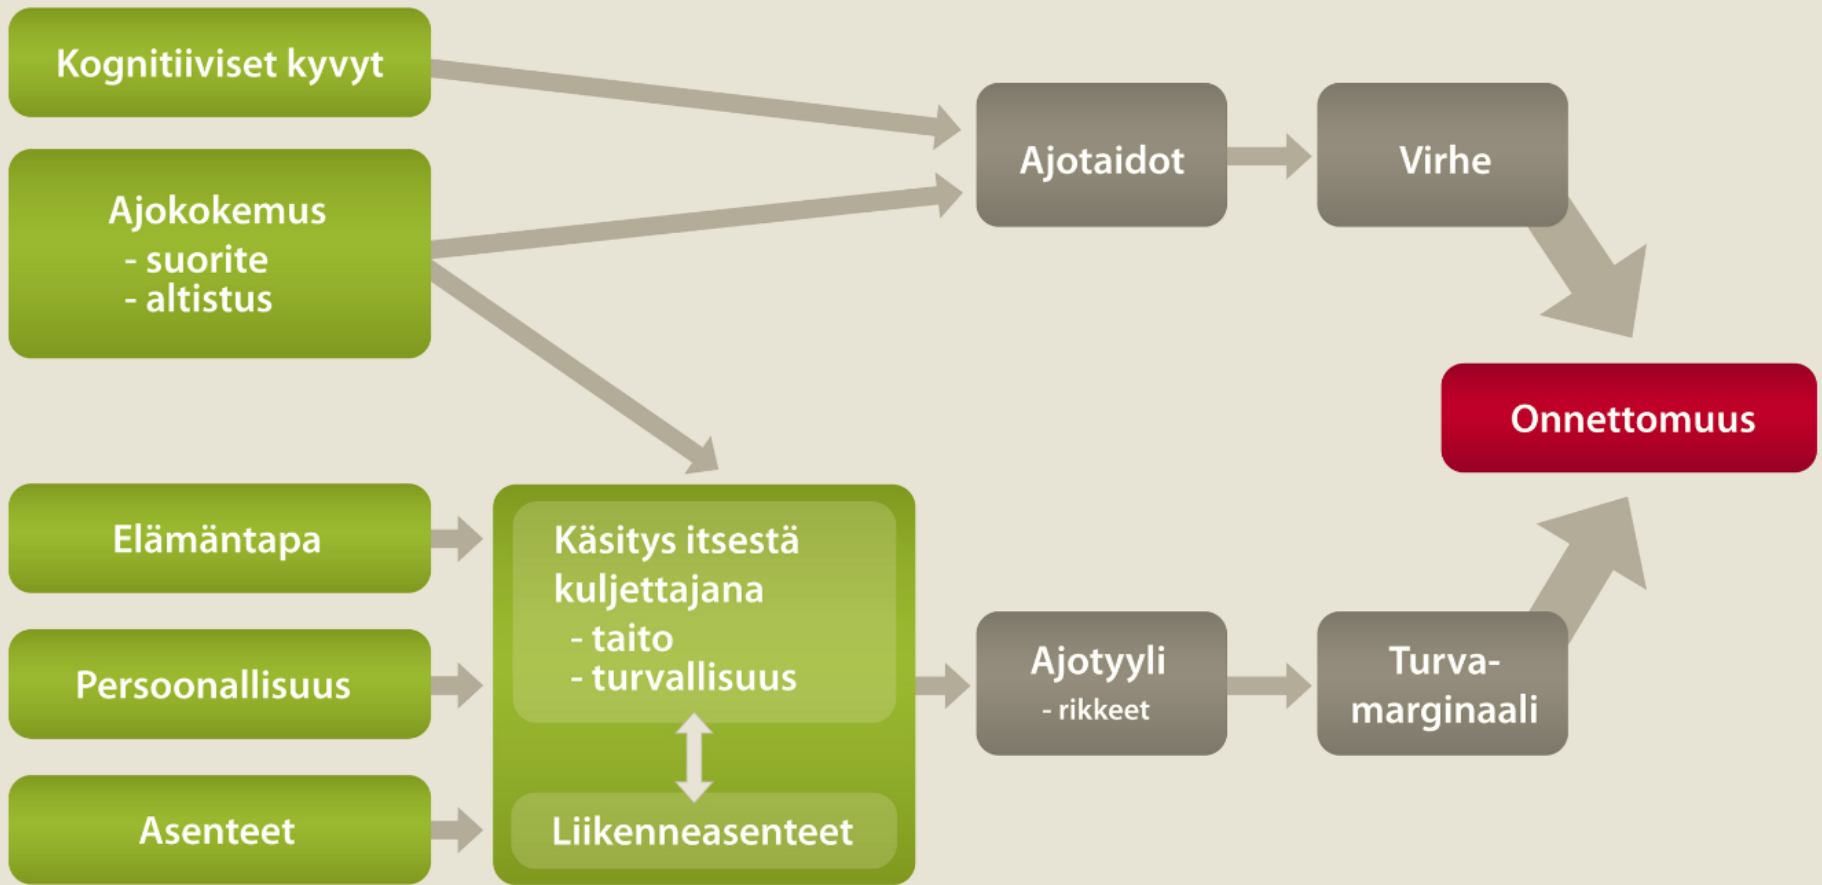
Kognitiiviset kyvyt

Ajokokemus
- suorite
- altistus

Ajotaidot

Virhe

Onnettomuus

Elämäntapa

Persoonallisuus

Asenteet

Käsitys itsestä kuljettajana
- taito
- turvallisuus

Liikenneasenteet

Ajotyyli
- rikkeet

Turvamarginaali